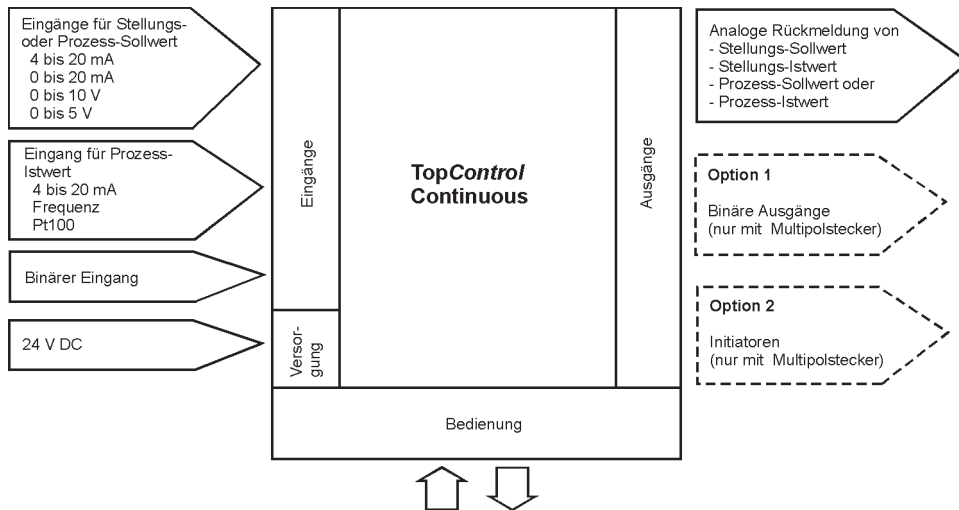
Eingänge für Stellungs- oder Prozess-Sollwert
4 bis 20 mA
0 bis 20 mA
0 bis 10 V
0 bis 5 V

Eingang für Prozess-Istwert
4 bis 20 mA
Frequenz
Pt100

Binärer Eingang

24 V DC

Eingänge

Versorgung

TopControl Continuous

Ausgänge

Bedienung

Analoge Rückmeldung von
- Stellungs-Sollwert
- Stellungs-Istwert
- Prozess-Sollwert oder
- Prozess-Istwert

Option 1

Binäre Ausgänge
(nur mit Multipolstecker)

Option 2

Initiatoren
(nur mit Multipolstecker)